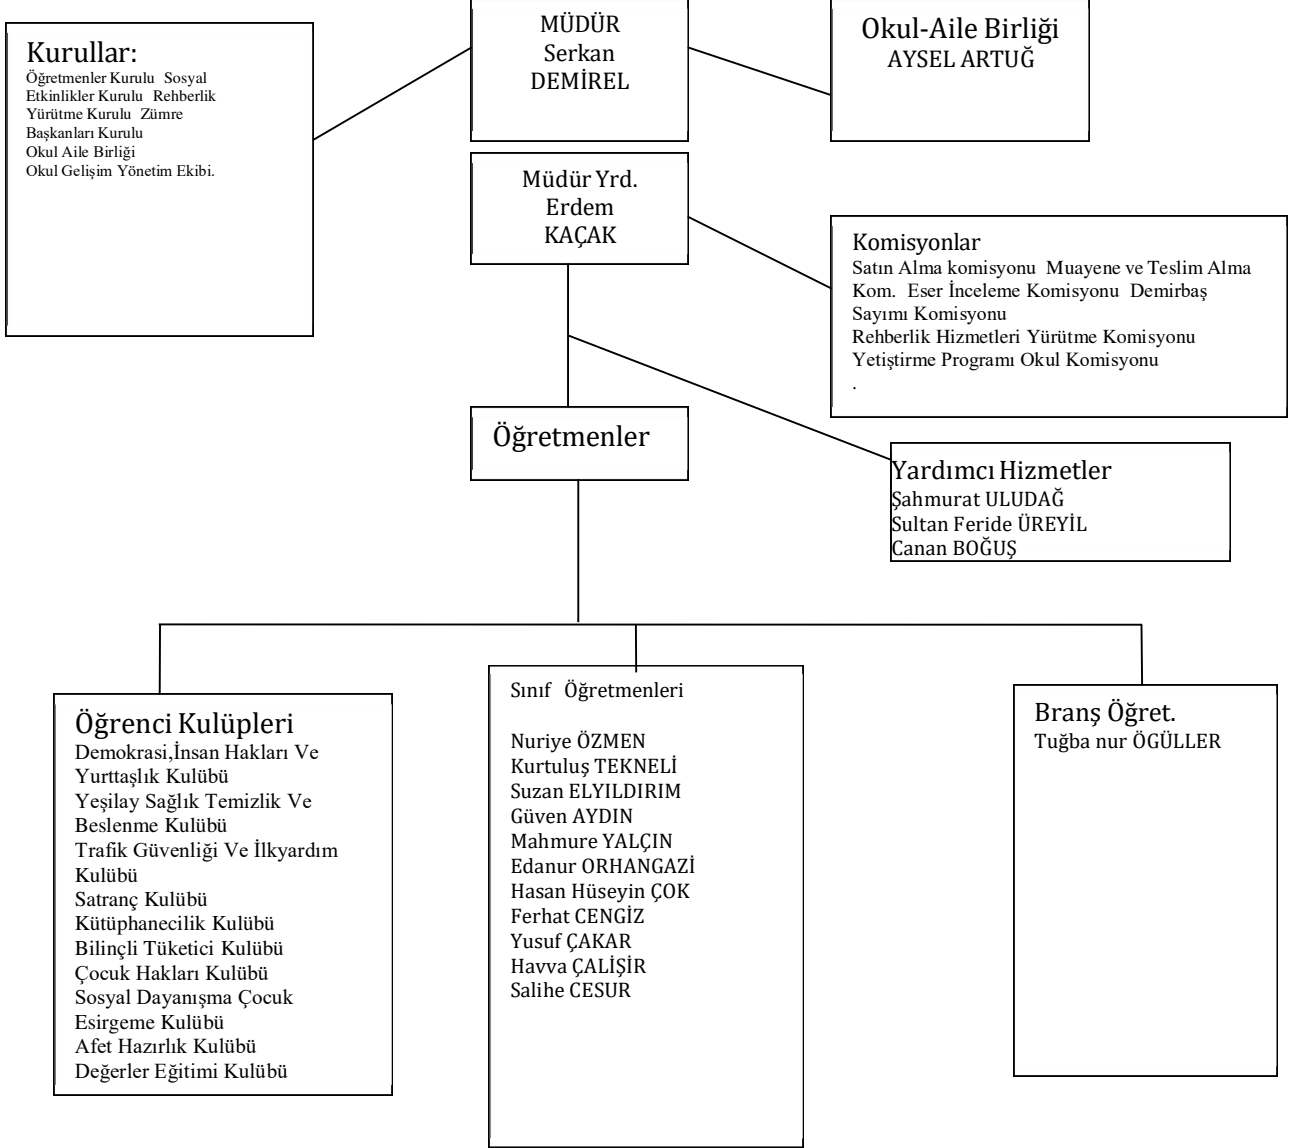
Kurullar:
Öğretmenler Kurulu Sosyal Etkinlikler Kurulu Rehberlik Yürütme Kurulu Zümre Başkanları Kurulu
Okul Aile Birliği
Okul Gelişim Yönetim Ekibi.

MÜDÜR
Serkan
DEMİREL

Okul-Aile Birliği
AYSEL ARTUĞ

Müdür Yrd.
Erdem
KAÇAK

Komisyonlar
Satın Alma komisyonu Muayene ve Teslim Alma Kom. Eser İnceleme Komisyonu Demirbaş Sayımı Komisyonu
Rehberlik Hizmetleri Yürütme Komisyonu
Yetiştirme Programı Okul Komisyonu
.

Öğretmenler

Yardımcı Hizmetler
Şahmurat ULUDAĞ
Sultan Feride ÜREYİL
Canan BOĞUŞ

Öğrenci Kulüpleri
Demokrasi,İnsan Hakları Ve Yurttaşlık Kulübü
Yeşilay Sağlık Temizlik Ve Beslenme Kulübü
Trafik Güvenliği Ve İlkyardım Kulübü
Satranç Kulübü
Kütüphanecilik Kulübü
Bilinçli Tüketici Kulübü
Çocuk Hakları Kulübü
Sosyal Dayanışma Çocuk Esirgeme Kulübü
Afet Hazırlık Kulübü
Değerler Eğitimi Kulübü

Sınıf Öğretmenleri

Nuriye ÖZMEN
Kurtuluş TEKNELİ
Suzan ELYILDIRIM
Güven AYDIN
Mahmure YALÇIN
Edanur ORHANGAZİ
Hasan Hüseyin ÇOK
Ferhat CENGİZ
Yusuf ÇAKAR
Havva ÇALİŞİR
Salihe CESUR

Branş Öğret.
Tuğba nur ÖGÜLLER